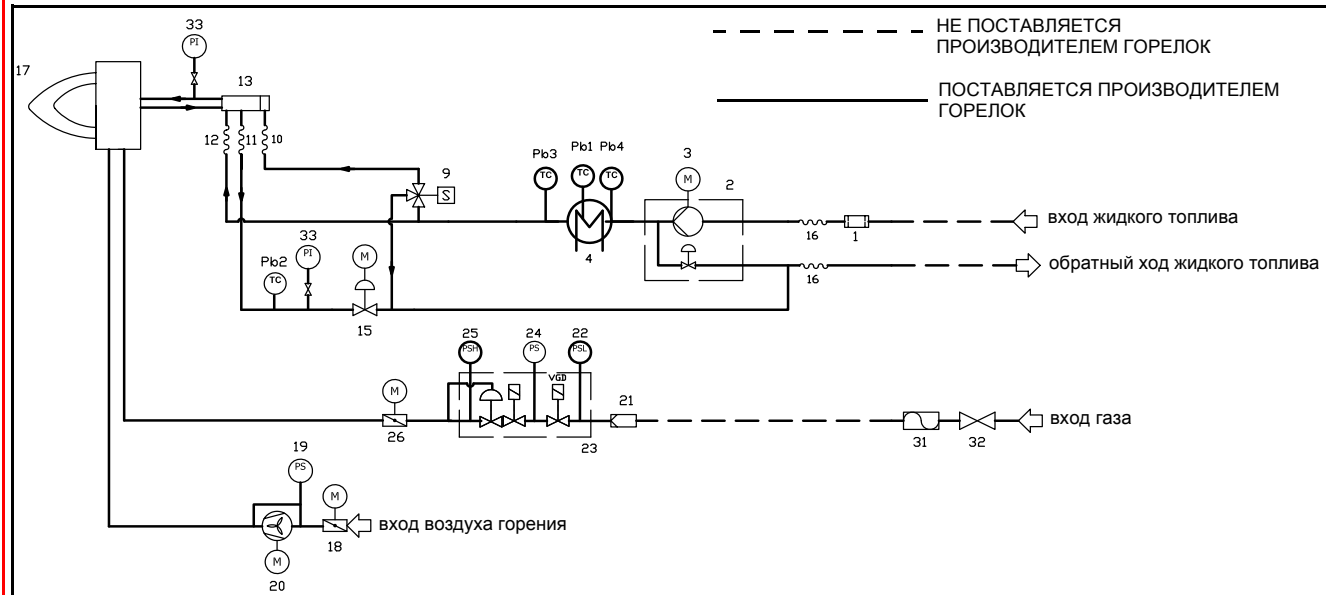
НЕ ПОСТАВЛЯЕТСЯ ПРОИЗВОДИТЕЛЕМ ГОРЕЛОК

ПОСТАВЛЯЕТСЯ ПРОИЗВОДИТЕЛЕМ ГОРЕЛОК

33
PI
17
13
12
11
10
9
S
Pb3
TC
Pb1
TC
Pb4
TC
3
M
2
4
16
1
вход жидкого топлива
16
обратный ход жидкого топлива
Pb2
TC
33
PI
M
15
25
PSH
24
PS
22
PSL
VGD
M
26
21
23
31
32
вход газа
19
PS
M
18
вход воздуха горения
M
20